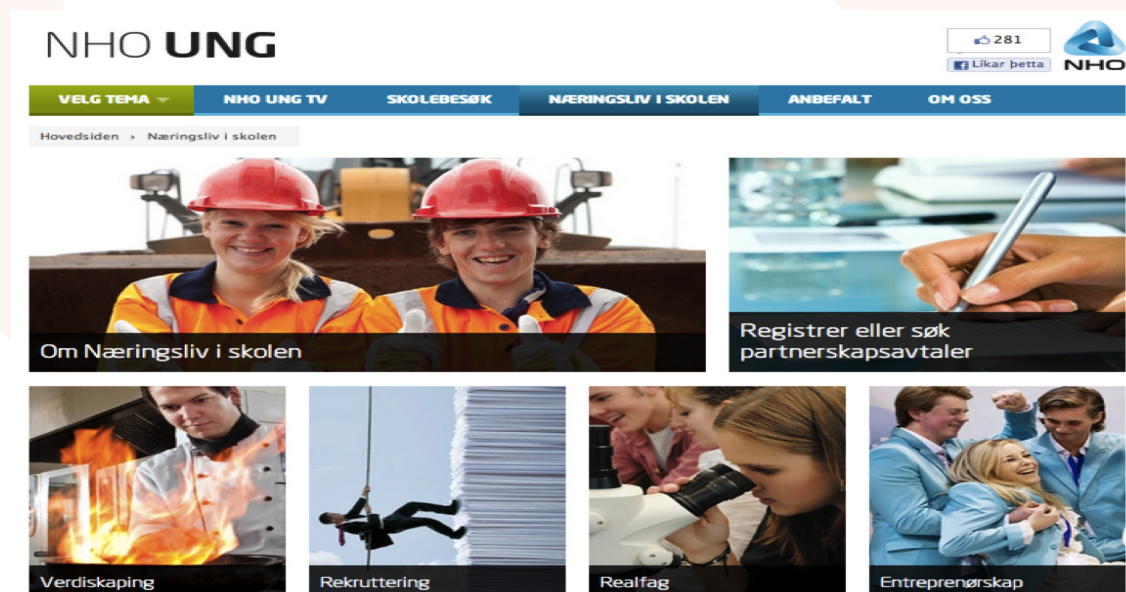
NHO UNG

281
Likar þetta

NHO

VELG TEMA | NHO UNG TV | SKOLEBESØK | NÆRINGSLIV I SKOLEN | ANBEFALT | OM OSS

Hovedsiden › Næringsliv i skolen

Om Næringsliv i skolen

Registrer eller søk partnerskapsavtaler

Verdiskaping

Rekruttering

Realfag

Entreprenørskap